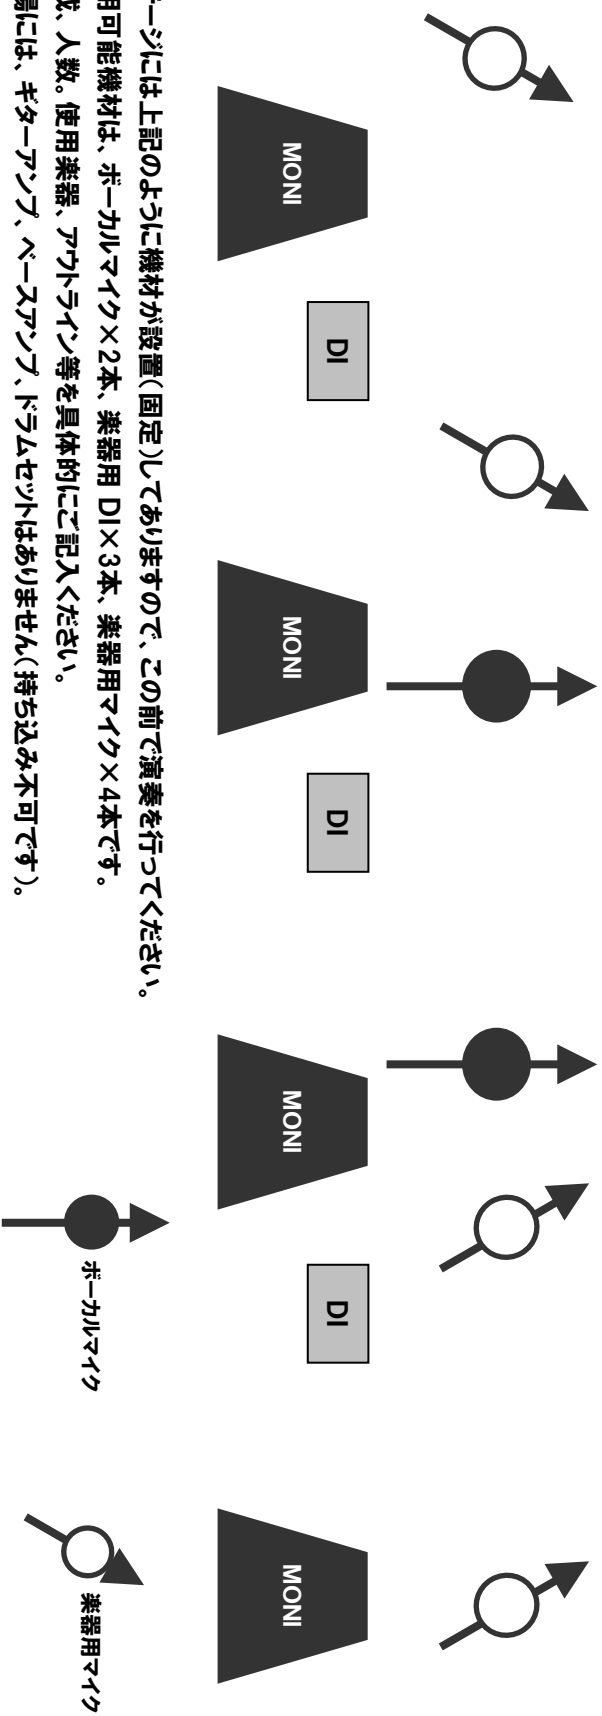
MONI

DI

MONI

DI

MONI

DI

MONI

ボーカルマイク

楽器用マイク

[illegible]ージには上記のように機材が設置（固定）してありますので、この前で演奏を行ってください。
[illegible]用可能機材は、ボーカルマイク×2本、楽器用 DI×3本、楽器用マイク×4本です。
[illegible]成、人数。使用楽器、アウトライン等を具体的にご記入ください。
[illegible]場には、ギターアンプ、ベースアンプ、ドラムセットはありません（持ち込み不可です）。